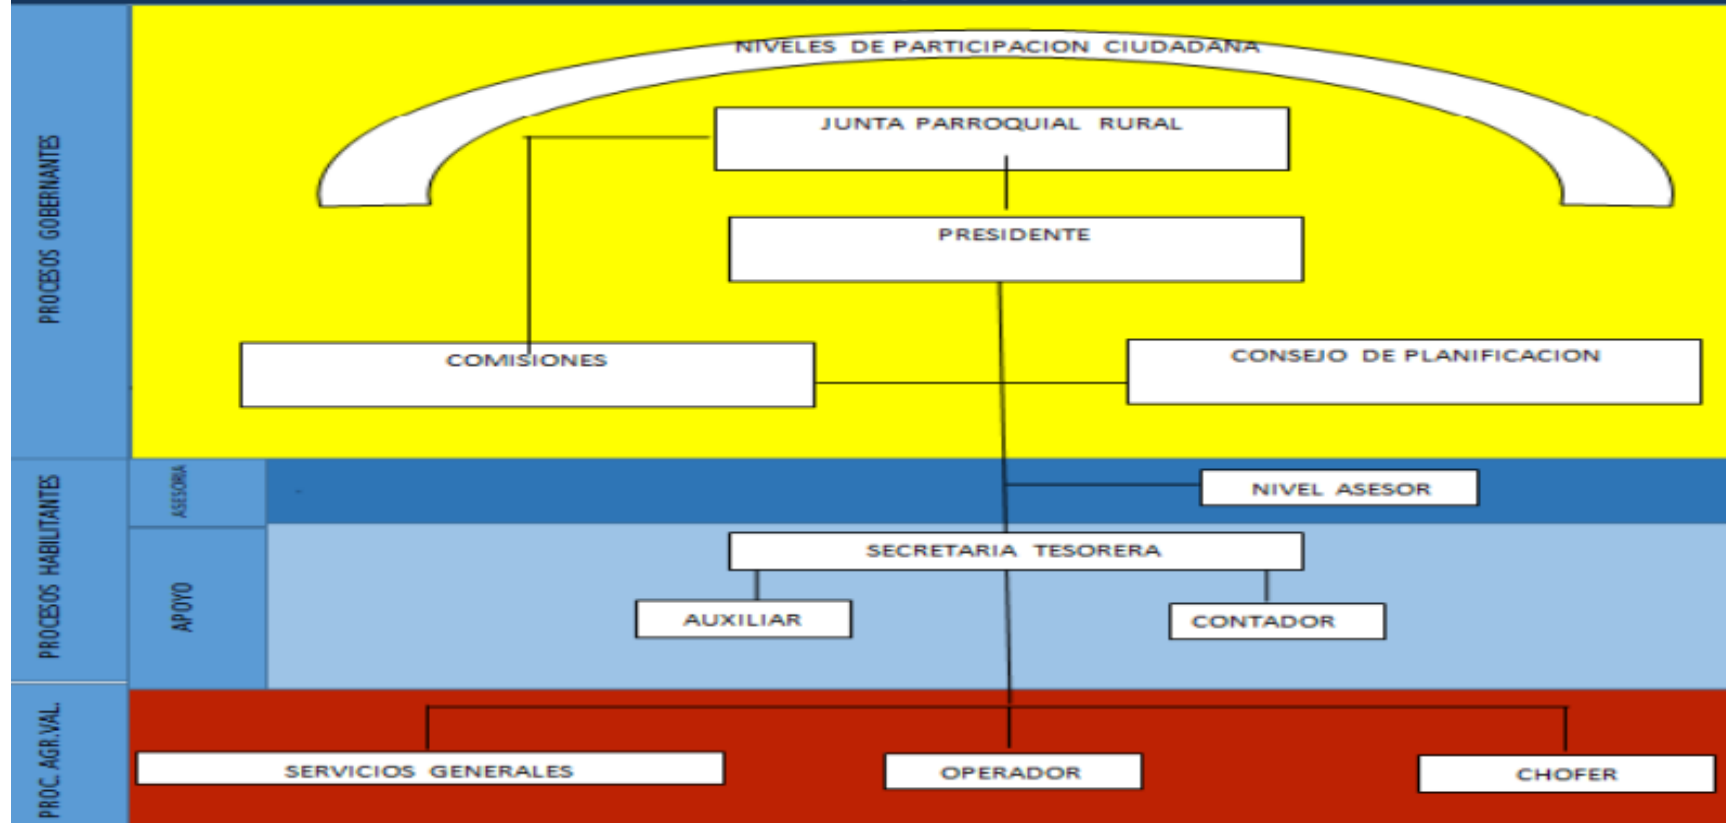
PROCESOS GOBERNANTES

NIVELES DE PARTICIPACION CIUDADANA

JUNTA PARROQUIAL RURAL

PRESIDENTE

COMISIONES

CONSEJO DE PLANIFICACION

PROCESOS HABILITANTES

ASESORIA

NIVEL ASESOR

APOYO

SECRETARIA TESORERA

AUXILIAR

CONTADOR

PROC. AGR. VAL.

SERVICIOS GENERALES

OPERADOR

CHOFER